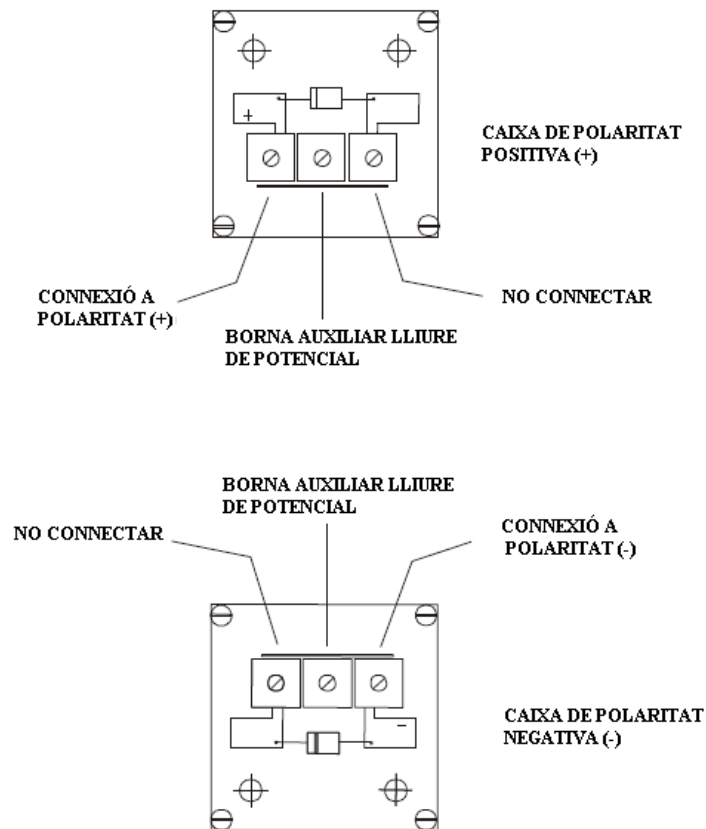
+

CAIXA DE POLARITAT POSITIVA (+)

CONNEXIÓ A POLARITAT (+)

NO CONNECTAR

BORNA AUXILIAR LLIURE DE POTENCIAL

BORNA AUXILIAR LLIURE DE POTENCIAL

NO CONNECTAR

CONNEXIÓ A POLARITAT (-)

-

CAIXA DE POLARITAT NEGATIVA (-)